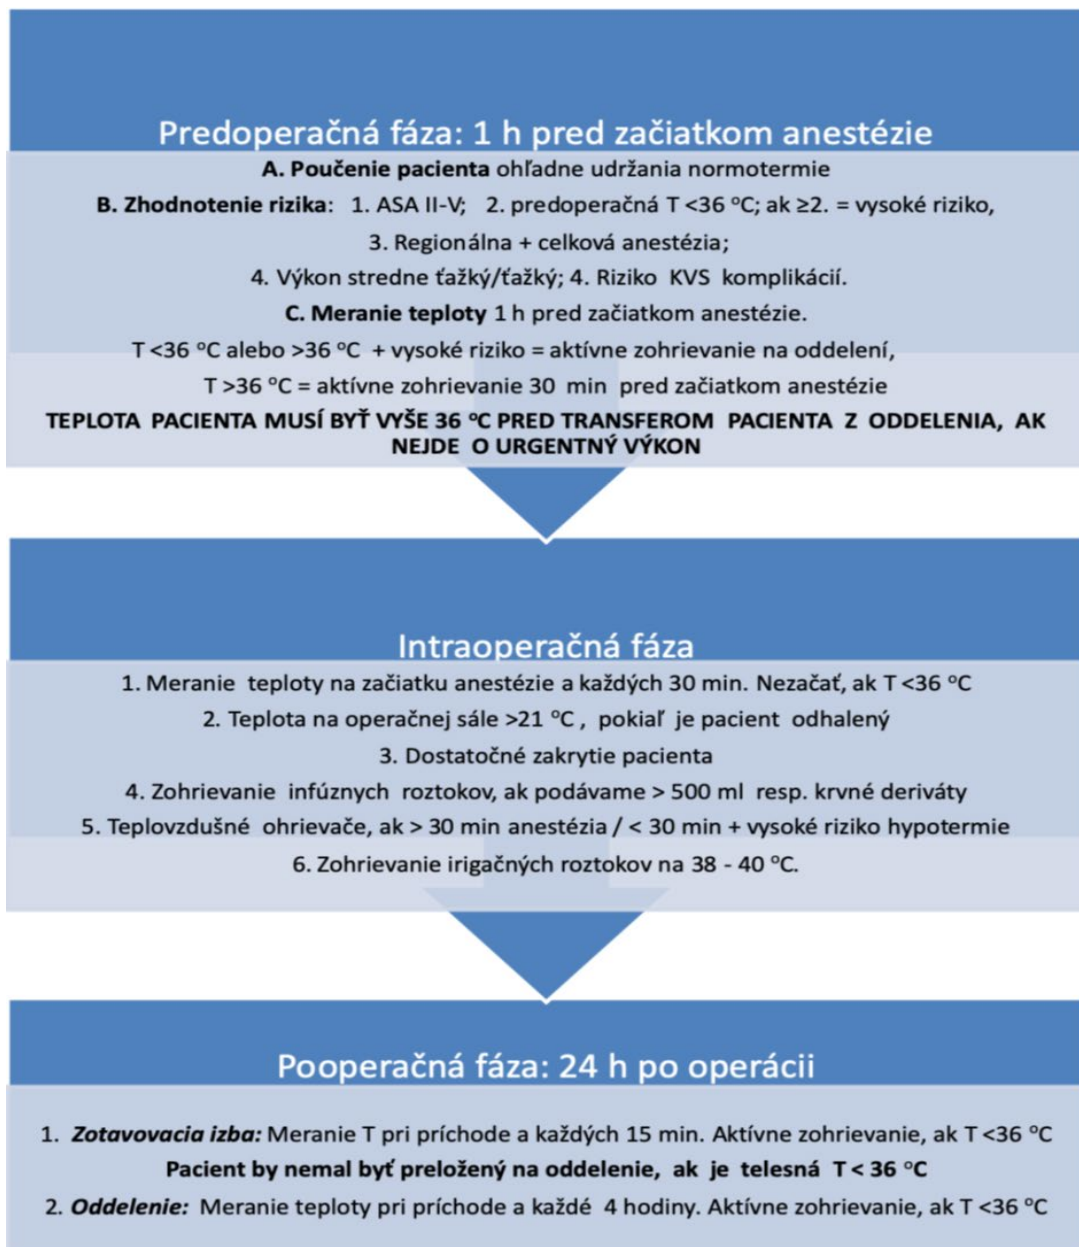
Predoperačná fáza: 1 h pred začiatkom anestézie

A. Poučenie pacienta ohľadne udržania normotermie

B. Zhodnotenie rizika: 1. ASA II-V; 2. predoperačná T <36 °C; ak ≥2. = vysoké riziko,

3. Regionálna + celková anestézia;

4. Výkon stredne ťažký/ťažký; 4. Riziko KVS komplikácií.

C. Meranie teploty 1 h pred začiatkom anestézie.

T <36 °C alebo >36 °C + vysoké riziko = aktívne zohrievanie na oddelení,

T >36 °C = aktívne zohrievanie 30 min pred začiatkom anestézie

TEPLOTA PACIENTA MUSÍ BYŤ VYŠE 36 °C PRED TRANSFEROM PACIENTA Z ODDELENIA, AK NEJDE O URGENTNÝ VÝKON

Intraoperačná fáza

1. Meranie teploty na začiatku anestézie a každých 30 min. Nezačať, ak T <36 °C

2. Teplota na operačnej sále >21 °C , pokiaľ je pacient odhalený

3. Dostatočné zakrytie pacienta

4. Zohrievanie infúznych roztokov, ak podávame > 500 ml resp. krvné deriváty

5. Teplovzdušné ohrievače, ak > 30 min anestézia / < 30 min + vysoké riziko hypotermie

6. Zohrievanie irigačných roztokov na 38 - 40 °C.

Pooperačná fáza: 24 h po operácii

1. Zotavovacia izba: Meranie T pri príchode a každých 15 min. Aktívne zohrievanie, ak T <36 °C

Pacient by nemal byť preložený na oddelenie, ak je telesná T < 36 °C

2. Oddelenie: Meranie teploty pri príchode a každé 4 hodiny. Aktívne zohrievanie, ak T <36 °C